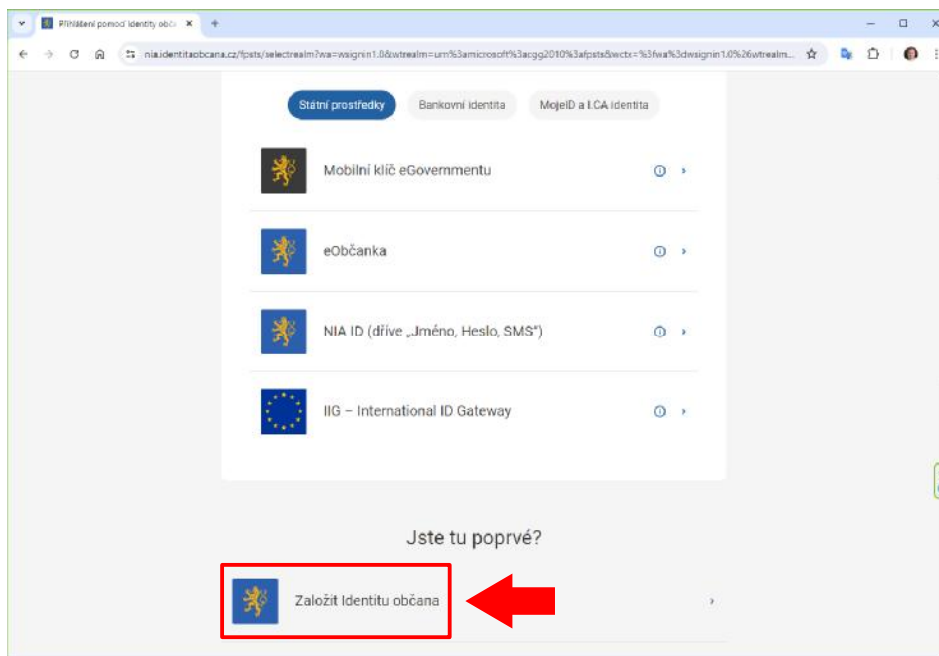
Přihlášení pomocí identity obča ×
+

nia.identitaobcana.cz/fpsts/selectrealm?wa=wsignin1.0&wtrealm=urn%3amicrosoft%3acgg2010%3afpsts&wctx=%3fwa%3dwsignin1.0%26wtrealm...

Státní prostředky
Bankovní identita
MojeID a I.CA identita

Mobilní klíč eGovernmentu

eObčanka

NIA ID (dříve „Jméno, Heslo, SMS")

IIG – International ID Gateway

Jste tu poprvé?

Založit Identitu občana